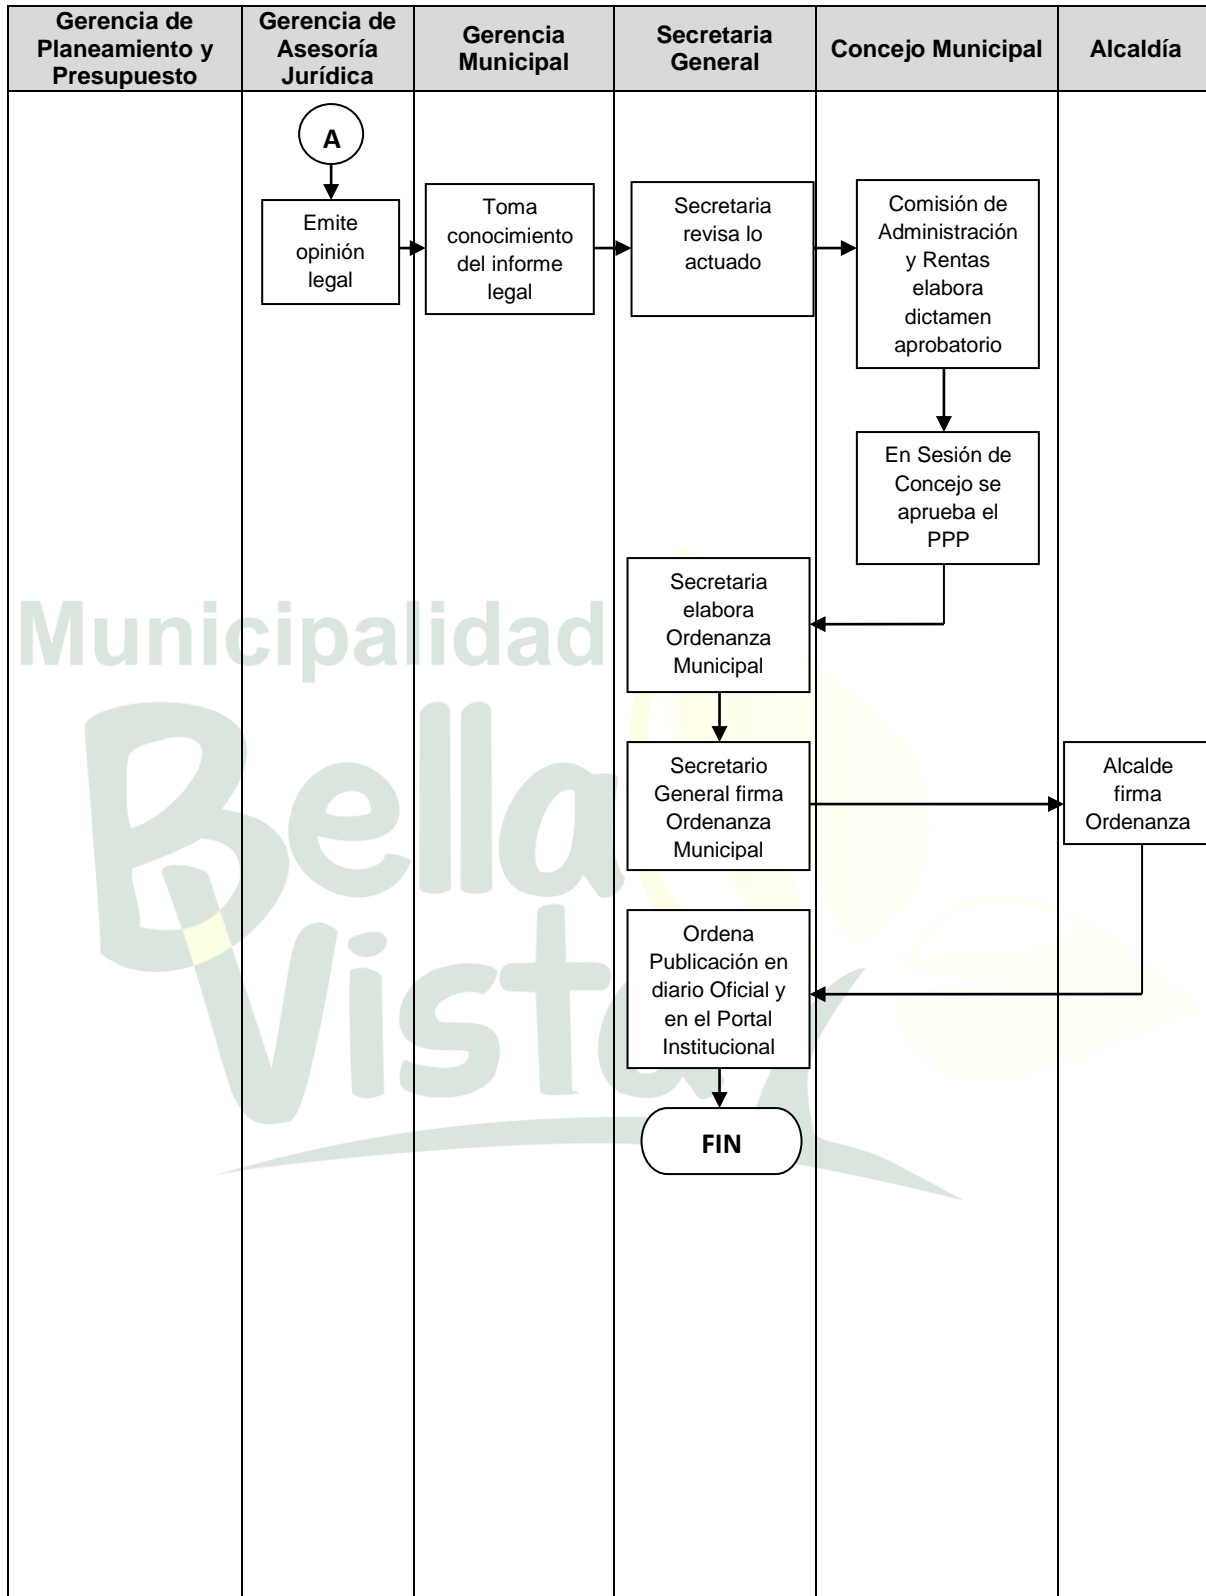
| Gerencia de Planeamiento y Presupuesto | Gerencia de Asesoría Jurídica | Gerencia Municipal | Secretaria General | Concejo Municipal | Alcaldía |
|---|---|---|---|---|---|

A

Emite opinión legal

Toma conocimiento del informe legal

Secretaria revisa lo actuado

Comisión de Administración y Rentas elabora dictamen aprobatorio

En Sesión de Concejo se aprueba el PPP

Secretaria elabora Ordenanza Municipal

Secretario General firma Ordenanza Municipal

Alcalde firma Ordenanza

Ordena Publicación en diario Oficial y en el Portal Institucional

FIN

Municipalidad Bella Vista